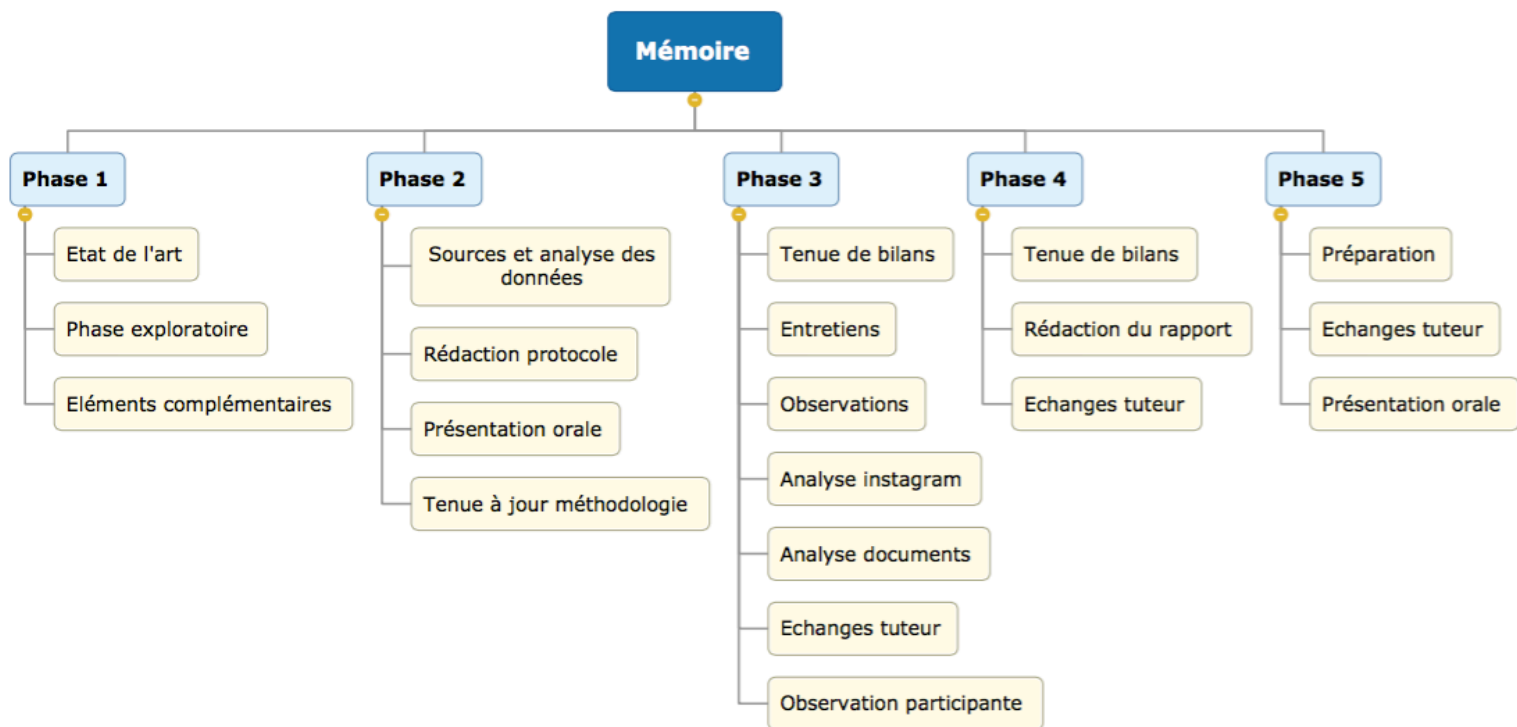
Mémoire

Phase 1
Etat de l'art
Phase exploratoire
Eléments complémentaires

Phase 2
Sources et analyse des données
Rédaction protocole
Présentation orale
Tenue à jour méthodologie

Phase 3
Tenue de bilans
Entretiens
Observations
Analyse instagram
Analyse documents
Echanges tuteur
Observation participante

Phase 4
Tenue de bilans
Rédaction du rapport
Echanges tuteur

Phase 5
Préparation
Echanges tuteur
Présentation orale